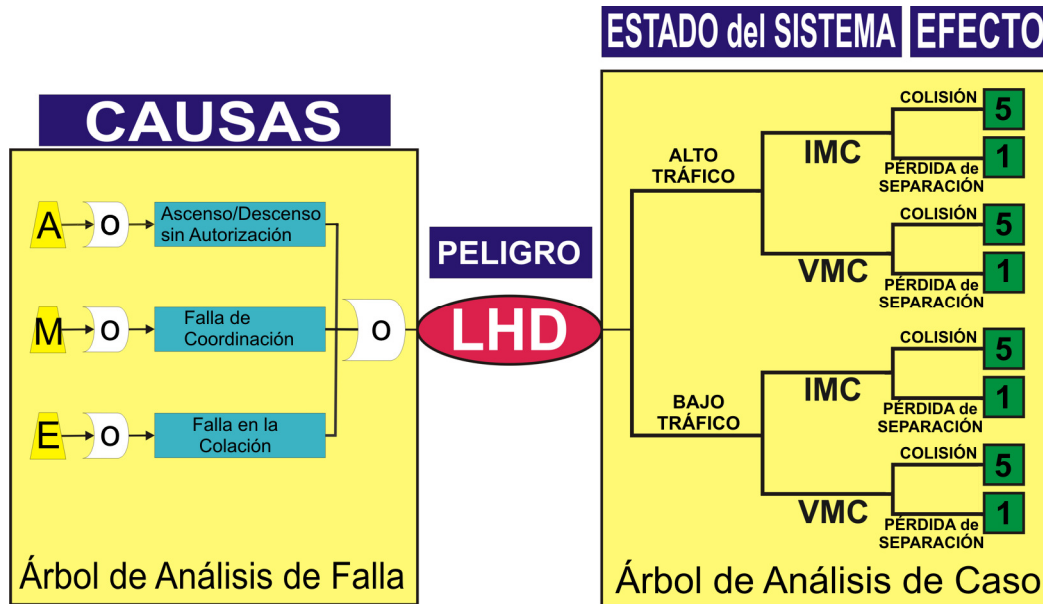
ESTADO del SISTEMA EFECTO

CAUSAS

A O Ascenso/Descenso sin Autorización

M O Falla de Coordinación

E O Falla en la Colación

O

PELIGRO

LHD

ALTO TRÁFICO

IMC

COLISIÓN 5

PÉRDIDA de SEPARACIÓN 1

VMC

COLISIÓN 5

PÉRDIDA de SEPARACIÓN 1

BAJO TRÁFICO

IMC

COLISIÓN 5

PÉRDIDA de SEPARACIÓN 1

VMC

COLISIÓN 5

PÉRDIDA de SEPARACIÓN 1

Árbol de Análisis de Falla

Árbol de Análisis de Caso